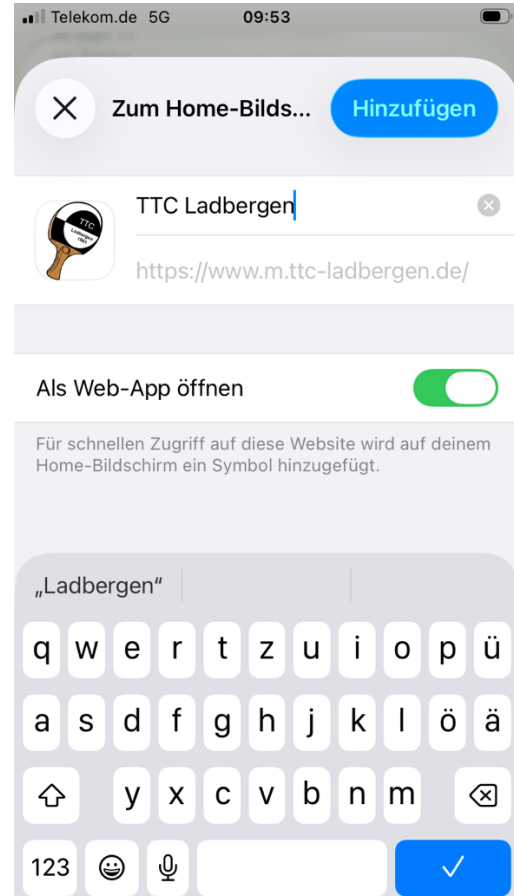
Telekom.de 5G 09:53

Zum Home-Bilds... Hinzufügen

TTC Ladbergen

TTC Ladbergen 1961

https://www.m.ttc-ladbergen.de/

Als Web-App öffnen

Für schnellen Zugriff auf diese Website wird auf deinem Home-Bildschirm ein Symbol hinzugefügt.

„Ladbergen“

q w e r t z u i o p ü
a s d f g h j k l ö ä
y x c v b n m
123